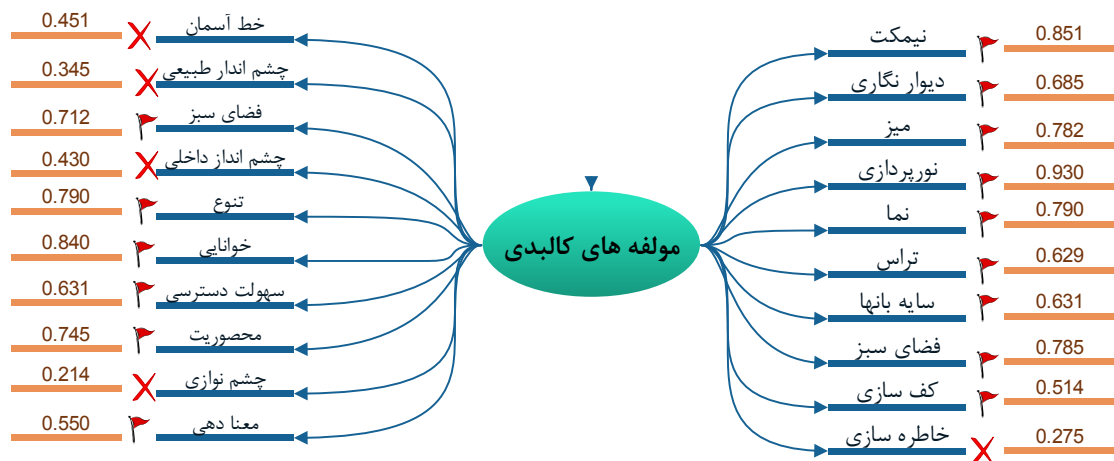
مولفه های کالبدی

نیمکت 0.851
دیوار نگاری 0.685
میز 0.782
نورپردازی 0.930
نما 0.790
تراس 0.629
سایه بانها 0.631
فضای سبز 0.785
کف سازی 0.514
خاطره سازی 0.275

خط آسمان 0.451
چشم انداز طبیعی 0.345
فضای سبز 0.712
چشم انداز داخلی 0.430
تنوع 0.790
خوانایی 0.840
سهولت دسترسی 0.631
محصوریت 0.745
چشم نوازی 0.214
معنا دهی 0.550